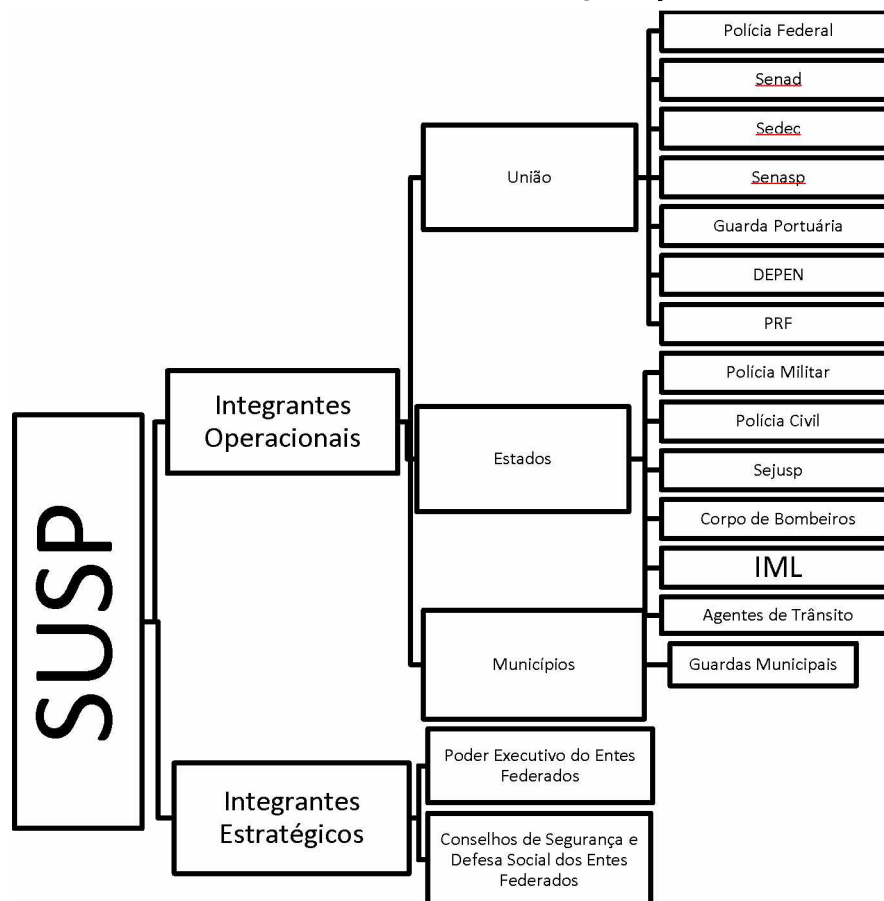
SUSP

Integrantes Operacionais

União

Polícia Federal

Senad

Sedec

Senasp

Guarda Portuária

DEPEN

PRF

Estados

Polícia Militar

Polícia Civil

Sejusp

Corpo de Bombeiros

IML

Agentes de Trânsito

Municípios

Guardas Municipais

Integrantes Estratégicos

Poder Executivo do Entes Federados

Conselhos de Segurança e Defesa Social dos Entes Federados